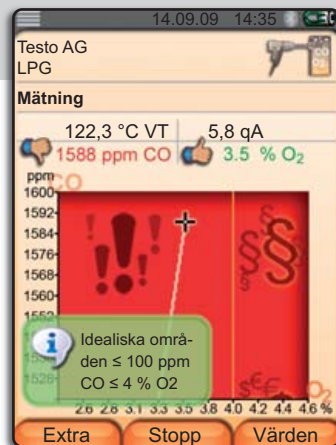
14.09.09 14:35

Testo AG
LPG

Mätning

122,3 °C VT
5,8 qA
1588 ppm CO
3.5 % $O_2$

ppm
CO
1600
1592
1584
1576
1568
1560
1552
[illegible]
1528

Idealiska området ≤ 100 ppm CO ≤ 4 % O2

2.6 2.8 3.1 3.3 3.5 3.8 4.0 4.2 4.4 4.6 %
$O_2$

Extra
Stopp
Värden